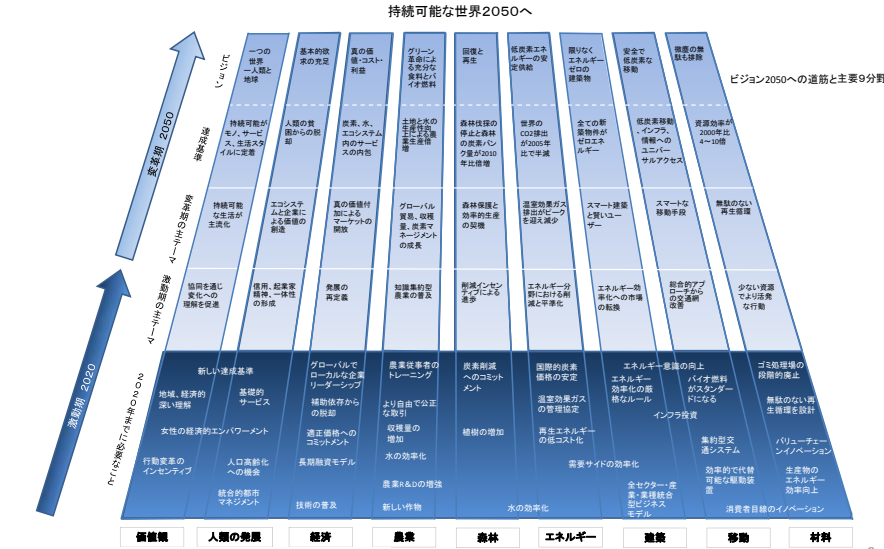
持続可能な世界2050へ

ビジョン2050への道筋と主要9分野

変革期 2050

激動期 2020

ビジョン

達成基準

変革期の主テーマ

激動期の主テーマ

2020年までに必要なこと

一つの世界 人類と地球
基本的欲求の充足
真の価値・コスト・利益
グリーン革命による充分な食料とバイオ燃料
回復と再生
低炭素エネルギーの安定供給
限りなくエネルギーゼロの建築物
安全で低炭素な移動
徹底的な無駄を排除

持続可能がモノ、サービス、生活スタイルに定着
人類の貧困からの脱却
炭素、水、エコシステム内のサービスの内包
土地と水の生産性を改善し豊富な食料生産
森林伐採の停止と森林の炭素バンク量が2010年比倍増
世界のCO2排出が2005年比で半減
全ての新築物件がゼロエネルギー
低炭素移動、インフラ、情報へのユニバーサルアクセス
資源効率が2000年比4～10倍

持続可能な生活が主流化
エコシステムと企業による価値の創造
真の価値付加によるマーケットの開放
グローバル貿易、収穫量、炭素マネージメントの成長
森林保護と効率的生産の英機
温室効果ガス排出がピークを迎え減少
スマート建築と賢いユーザー
スマートな移動手段
無駄のない再生循環

協同を通じ変化への理解を促進
信用、起業家精神、一体性の形成
発展の再定義
知識集約型農業の普及
削減インセンティブによる進歩
エネルギー分野における削減と平準化
エネルギー効率化への市場の転換
総合的アプローチからの交通網改善
少ない資源でより活発な行動

新しい達成基準
地域、経済的深い理解
基礎的サービス
女性の経済的エンパワーメント
行動変革のインセンティブ
人口高齢化への機会
統合的都市マネジメント
技術の普及
グローバルでローカルな企業リーダーシップ
補助依存からの脱却
適正価格へのコミットメント
長期融資モデル
農業従事者のトレーニング
より自由で公正な取引
収穫量の増加
水の効率化
農業R&Dの増強
新しい作物
炭素削減へのコミットメント
植樹の増加
水の効率化
国際的炭素価格の安定
温室効果ガスの管理協定
再生エネルギーの低コスト化
需要サイドの効率化
エネルギー意識の向上
エネルギー効率化の最終的なルール
インフラ投資
全セクター・産業・業種統合型ビジネスモデル
バイオ燃料がスタンダードになる
集約型交通システム
効率的で代替可能な駆動装置
ゴミ処理場の段階的廃止
無駄のない再生循環を設計
バリューチェーンイノベーション
生産物のエネルギー効率向上
消費者目線のイノベーション

価値観
人類の発展
経済
農業
森林
エネルギー
建築
移動
材料